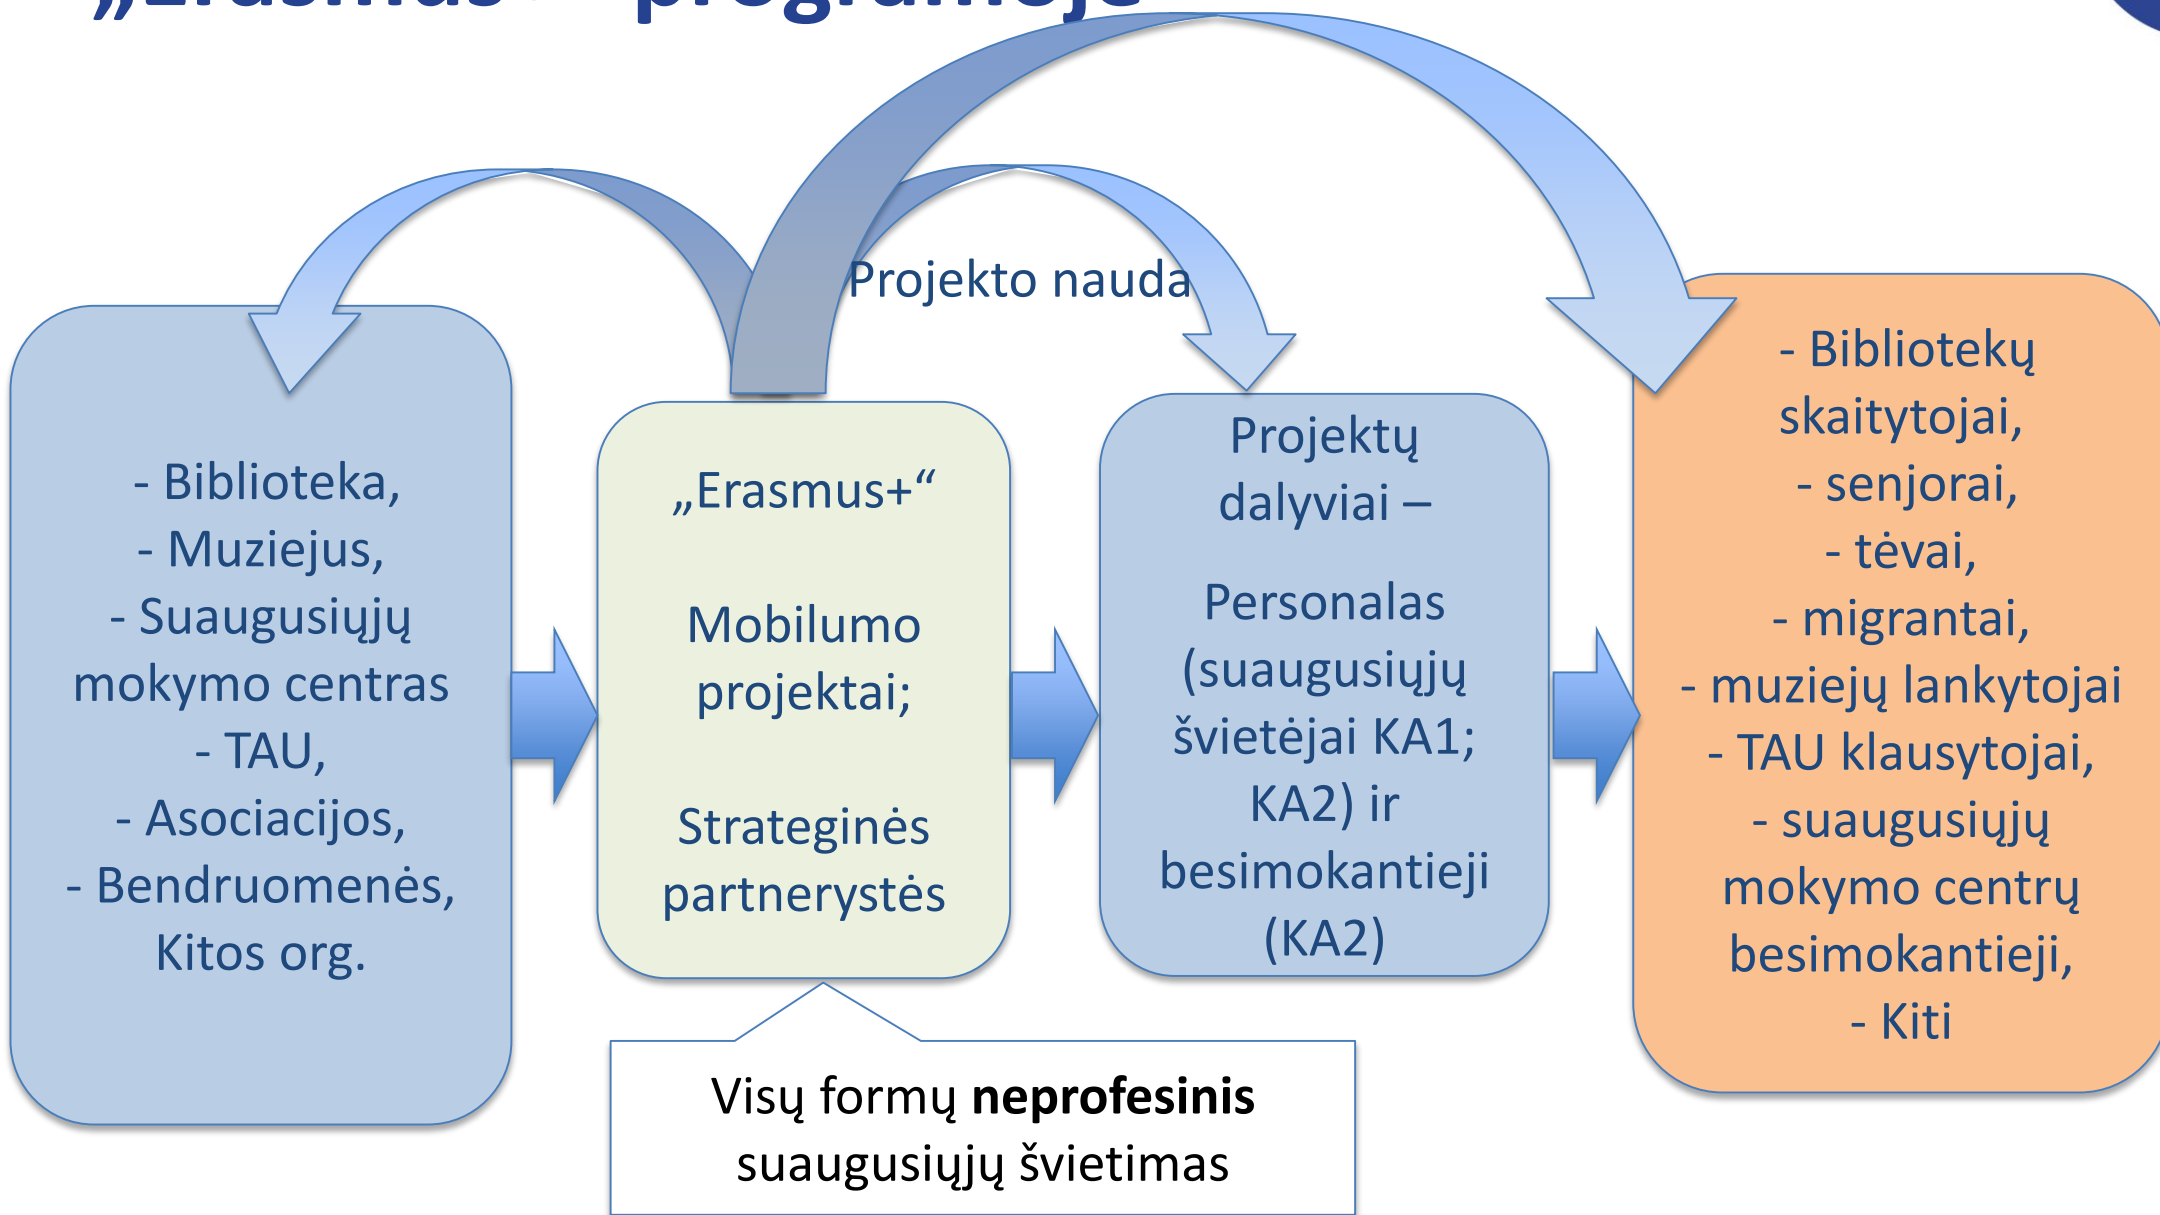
„Erasmus+“ programoje

Projekto nauda

- Biblioteka,
- Muziejus,
- Suaugusiųjų mokymo centras
- TAU,
- Asociacijos,
- Bendruomenės,
Kitos org.

„Erasmus+“

Mobilumo projektai;

Strateginės partnerystės

Projektų dalyviai –

Personalas (suaugusiųjų švietėjai KA1; KA2) ir besimokantieji (KA2)

- Bibliotekų skaitytojai,
- senjorai,
- tėvai,
- migrantai,
- muziejų lankytojai
- TAU klausytojai,
- suaugusiųjų mokymo centrų besimokantieji,
- Kiti

Visų formų **neprofesinis** suaugusiųjų švietimas